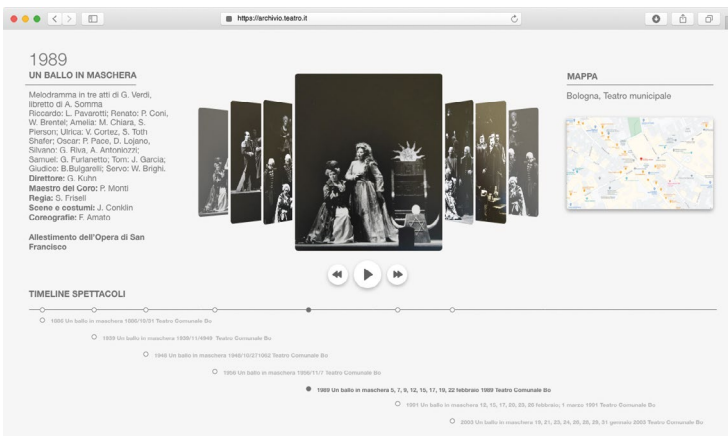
https://archivio.teatro.it

1989
UN BALLO IN MASCHERA

Melodramma in tre atti di G. Verdi, libretto di A. Somma
Riccardo: L. Pavarotti; Renato: P. Coni, W. Brentel; Amelia: M. Chiara, S. Pierson; Ulrica: V. Cortez, S. Toth Shafer; Oscar: P. Pace, D. Lojano, Silvano: G. Riva, A. Antoniozzi; Samuel: G. Furlanetto; Tom: J. Garcia; Giudice: B.Bulgarelli; Servo: W. Brighi.
Direttore: G. Kuhn
Maestro del Coro: P. Monti
Regia: S. Frisell
Scene e costumi: J. Conklin
Coreografie: F. Amato

Allestimento dell'Opera di San Francisco

MAPPA
Bologna, Teatro municipale

TIMELINE SPETTACOLI

1866 Un ballo in maschera 1866/10/31 Teatro Comunale Bo
1939 Un ballo in maschera 1939/11/4848 Teatro Comunale Bo
1946 Un ballo in maschera 1946/10/271962 Teatro Comunale Bo
1956 Un ballo in maschera 1956/11/7 Teatro Comunale Bo
1989 Un ballo in maschera 5, 7, 9, 12, 15, 17, 19, 22 febbraio 1989 Teatro Comunale Bo
1991 Un ballo in maschera 12, 15, 17, 20, 23, 26 febbraio, 1 marzo 1991 Teatro Comunale Bo
2003 Un ballo in maschera 19, 21, 23, 24, 25, 26, 29, 31 gennaio 2003 Teatro Comunale Bo